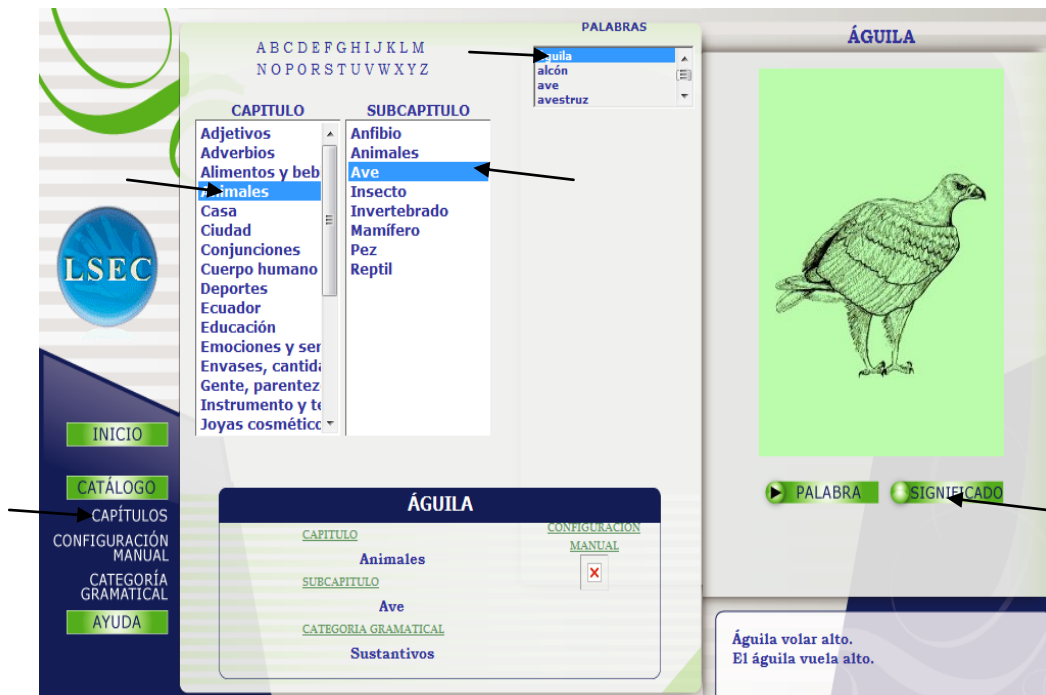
LSEC

A B C D E F G H I J K L M
N O P O R S T U V W X Y Z

PALABRAS
águila
alcón
ave
avestruz

CAPITULO
Adjetivos
Adverbios
Alimentos y beb
Animales
Casa
Ciudad
Conjunciones
Cuerpo humano
Deportes
Ecuador
Educación
Emociones y ser
Envases, cantid
Gente, parentez
Instrumento y te
Joyas cosmético

SUBCAPITULO
Anfibio
Animales
Ave
Insecto
Invertebrado
Mamífero
Pez
Reptil

ÁGUILA

INICIO
CATÁLOGO
CAPÍTULOS
CONFIGURACIÓN MANUAL
CATEGORÍA GRAMATICAL
AYUDA

ÁGUILA
CAPITULO
Animales
SUBCAPITULO
Ave
CATEGORIA GRAMATICAL
Sustantivos
CONFIGURACION MANUAL

PALABRA
SIGNIFICADO

Águila volar alto.
El águila vuela alto.